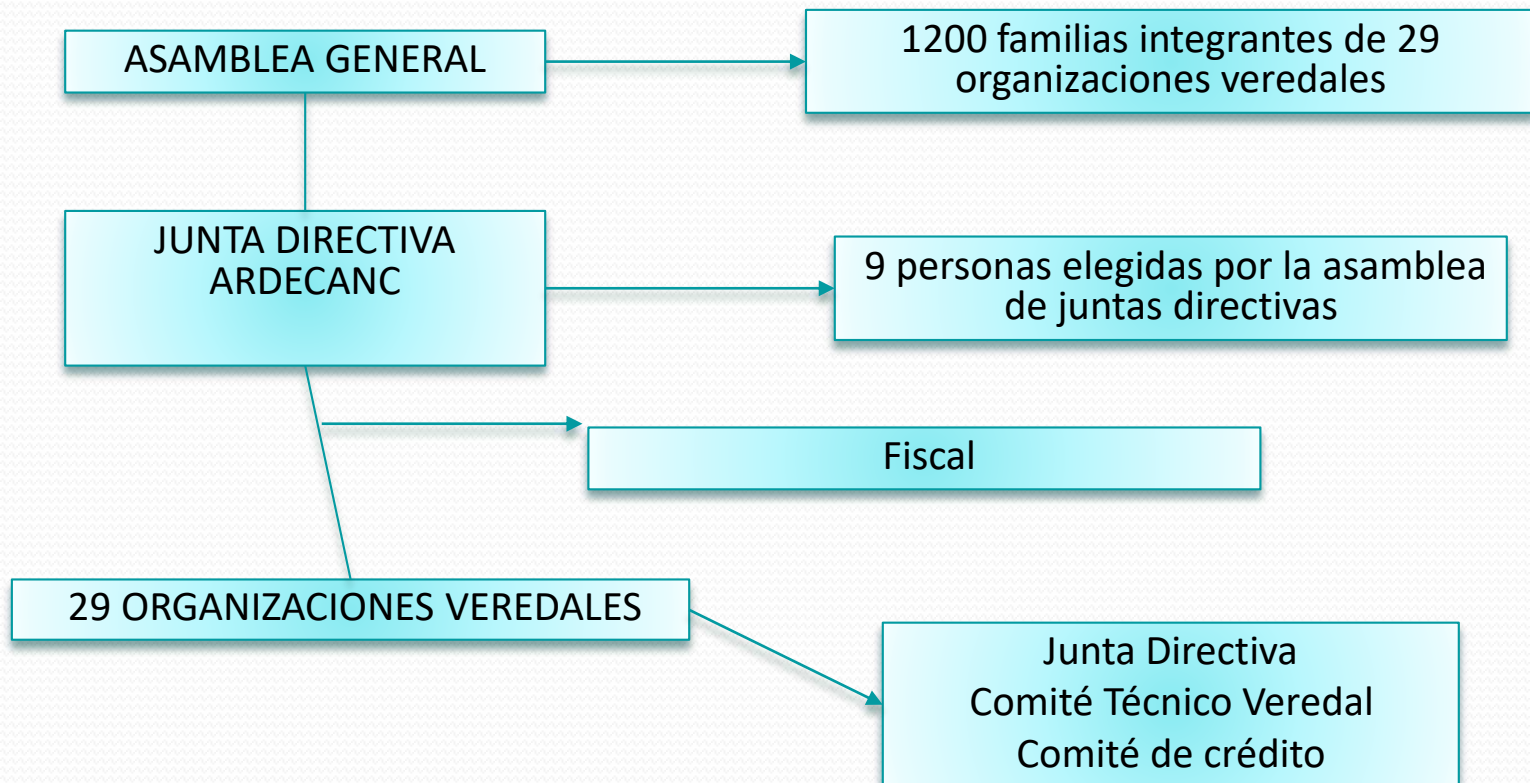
ASAMBLEA GENERAL

1200 familias integrantes de 29 organizaciones veredales

JUNTA DIRECTIVA ARDECANC

9 personas elegidas por la asamblea de juntas directivas

Fiscal

29 ORGANIZACIONES VEREDALES

Junta Directiva
Comité Técnico Veredal
Comité de crédito